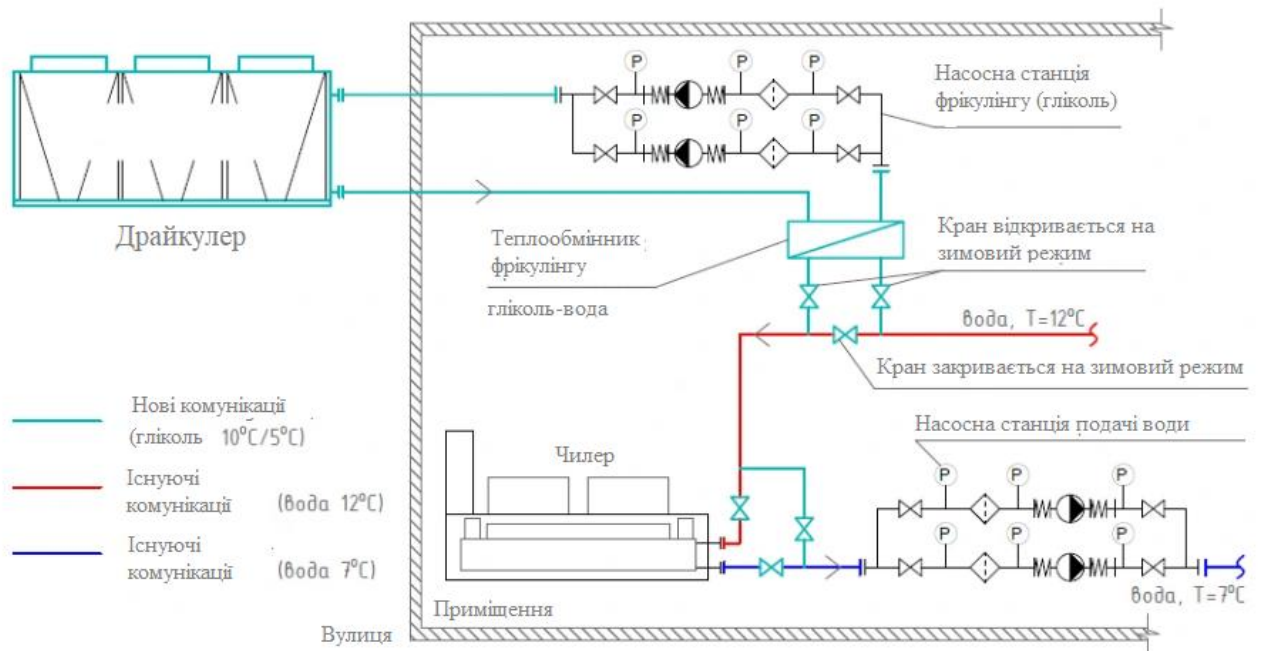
P P P
P P P

Насосна станція фрікулінгу (гліколь)

Драйкулер

Теплообмінник фрікулінгу

гліколь-вода

Кран відкривається на зимовий режим

Вода, T=12°C

Кран закривається на зимовий режим

Нові комунікації (гліколь 10°C/5°C)

Насосна станція подачі води

Існуючі комунікації (Вода 12°C)

Чилер

P P P
P P P

Існуючі комунікації (Вода 7°C)

Вода, T=7°C

Приміщення

Вулиця